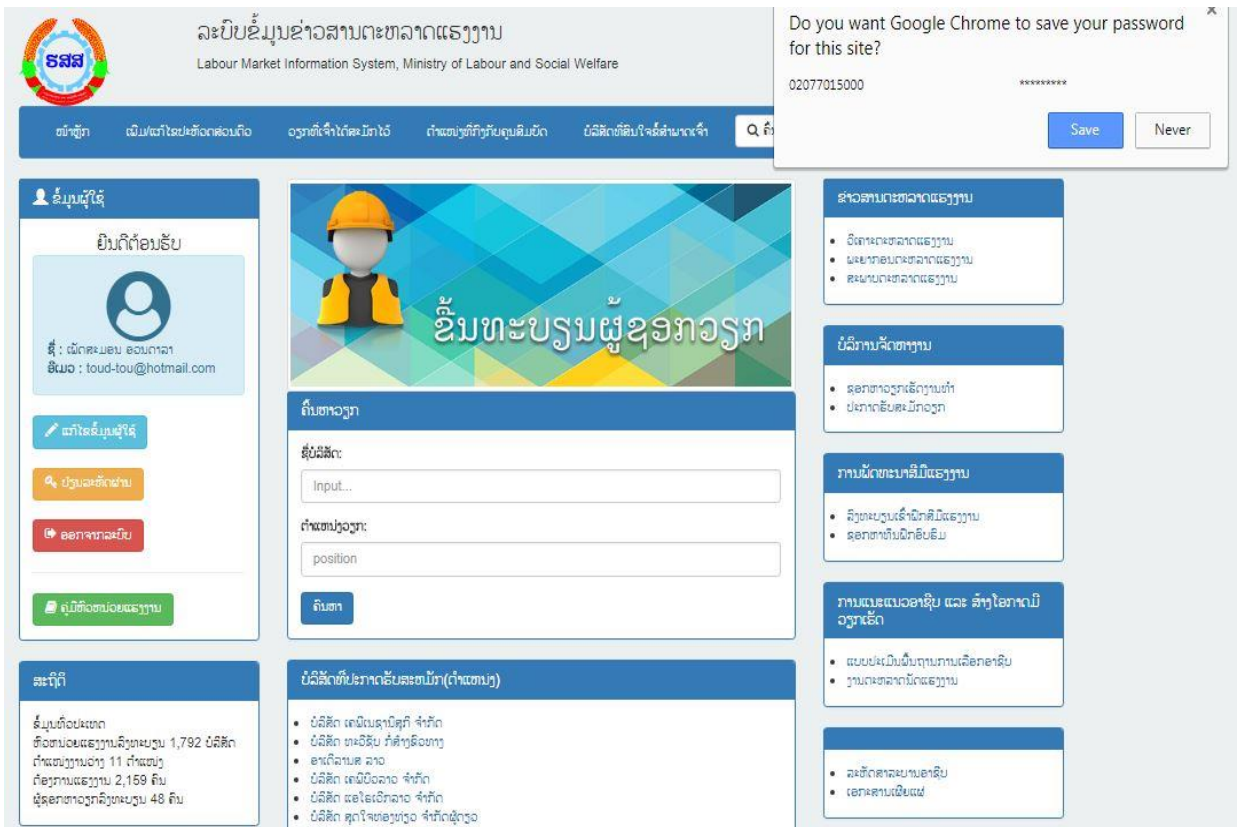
ລະບົບຂໍ້ມູນຂ່າວສານຕະຫຼາດແຮງງານ
Labour Market Information System, Ministry of Labour and Social Welfare

Do you want Google Chrome to save your password for this site?

02077015000 *********

Save Never

ໜ້າຫຼັກ ເພີ່ມ/ແກ້ໄຂປະຫວັດສ່ວນຕົວ ວຽກທີ່ເຈົ້າໄດ້ສະໝັກໄວ້ ຕຳແໜ່ງທີ່ກົງກັບຄຸນສົມບັດ ບໍລິສັດທີ່ສົນໃຈສົ່ງສຳພາດເຈົ້າ ຄົ້ນ

ຂໍ້ມູນຜູ້ໃຊ້

ຍິນດີຕ້ອນຮັບ

ຊື່ : ເພັດສະໝອນ ອອນດາລາ
ອີເມວ : toud-tou@hotmail.com

ແກ້ໄຂຂໍ້ມູນຜູ້ໃຊ້

ປ່ຽນລະຫັດຜ່ານ

ອອກຈາກລະບົບ

ຄູ່ມືຫົວໜ່ວຍແຮງງານ

ສະຖິຕິ

ຂໍ້ມູນທົ່ວປະເທດ
ຫົວໜ່ວຍແຮງງານລົງທະບຽນ 1,792 ບໍລິສັດ
ຕຳແໜ່ງງານວ່າງ 11 ຕຳແໜ່ງ
ຕ້ອງການແຮງງານ 2,159 ຄົນ
ຜູ້ຊອກຫາວຽກລົງທະບຽນ 48 ຄົນ

ຂຶ້ນທະບຽນຜູ້ຊອກວຽກ

ຄົ້ນຫາວຽກ

ຊື່ບໍລິສັດ:

Input...

ຕຳແໜ່ງວຽກ:

position

ຄົ້ນຫາ

ບໍລິສັດທີ່ປະກາດຮັບສະໝັກ(ຕຳແໜ່ງ)

- ບໍລິສັດ ເຄມີເນຊາບິຊຸກີ ຈຳກັດ
- ບໍລິສັດ ທະວີຊັບ ກໍ່ສ້າງຂົວທາງ
- ອາເດີລາບສ ລາວ
- ບໍລິສັດ ເຄມີບີລາວ ຈຳກັດ
- ບໍລິສັດ ແອໂຣເວີກລາວ ຈຳກັດ
- ບໍລິສັດ ຄູດໃຈທອງທ່ຽວ ຈຳກັດຜູ້ດຽວ

ຂ່າວສານຕະຫຼາດແຮງງານ

- ວິເຄາະຕະຫຼາດແຮງງານ
- ພະຍາກອນຕະຫຼາດແຮງງານ
- ສະພາບຕະຫຼາດແຮງງານ

ບໍລິການຈັດຫາງານ

- ຊອກຫາວຽກເຮັດງານທຳ
- ປະກາດຮັບສະໝັກວຽກ

ການພັດທະນາສີມືແຮງງານ

- ລົງທະບຽນເຂົ້າຝຶກສີມືແຮງງານ
- ຊອກຫາທຶນຝຶກອົບຮົມ

ການແນະແນວອາຊີບ ແລະ ສ້າງໂອກາດມີວຽກເຮັດ

- ແບບປະເມີນພື້ນຖານການເລືອກອາຊີບ
- ງານຕະຫຼາດນັດແຮງງານ

- ລະຫັດສາຂາອາຊີບ
- ເອກະສານເຜີຍແຜ່